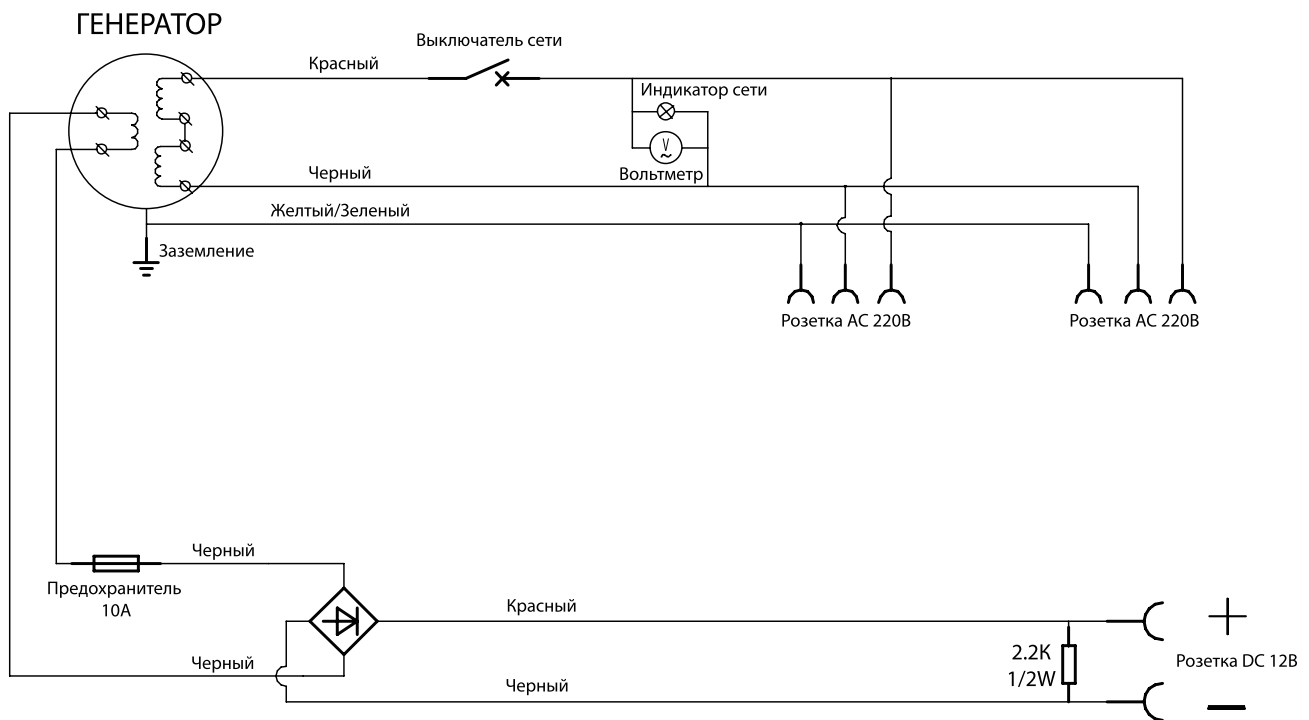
ГЕНЕРАТОР

Выключатель сети

Красный

Индикатор сети

V
~

Вольтметр

Черный

Желтый/Зеленый

Заземление

Розетка AC 220B

Розетка AC 220B

Черный

Предохранитель 10A

Красный

Черный

2.2K 1/2W

Черный

+

Розетка DC 12B

−